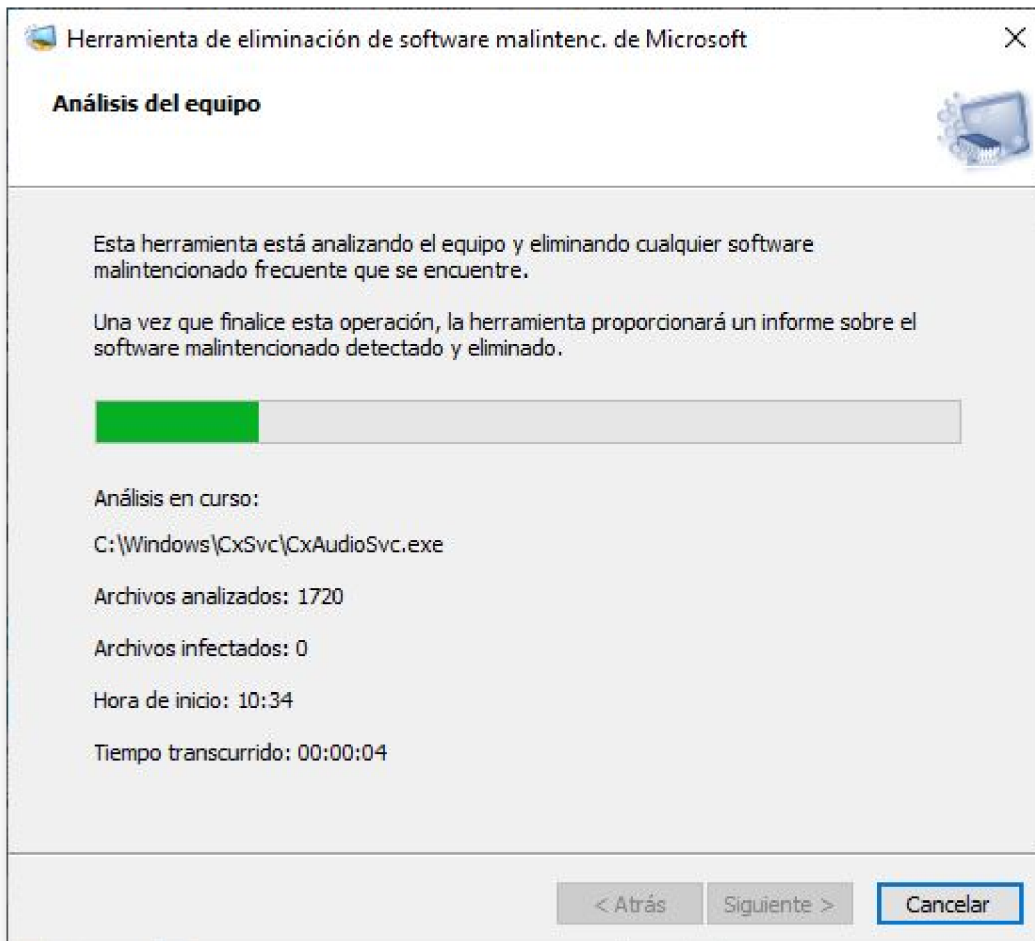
Herramienta de eliminación de software malintenc. de Microsoft

Análisis del equipo

Esta herramienta está analizando el equipo y eliminando cualquier software malintencionado frecuente que se encuentre.

Una vez que finalice esta operación, la herramienta proporcionará un informe sobre el software malintencionado detectado y eliminado.

Análisis en curso:

C:\Windows\CxSvc\CxAudioSvc.exe

Archivos analizados: 1720

Archivos infectados: 0

Hora de inicio: 10:34

Tiempo transcurrido: 00:00:04

< Atrás
Siguiente >
Cancelar